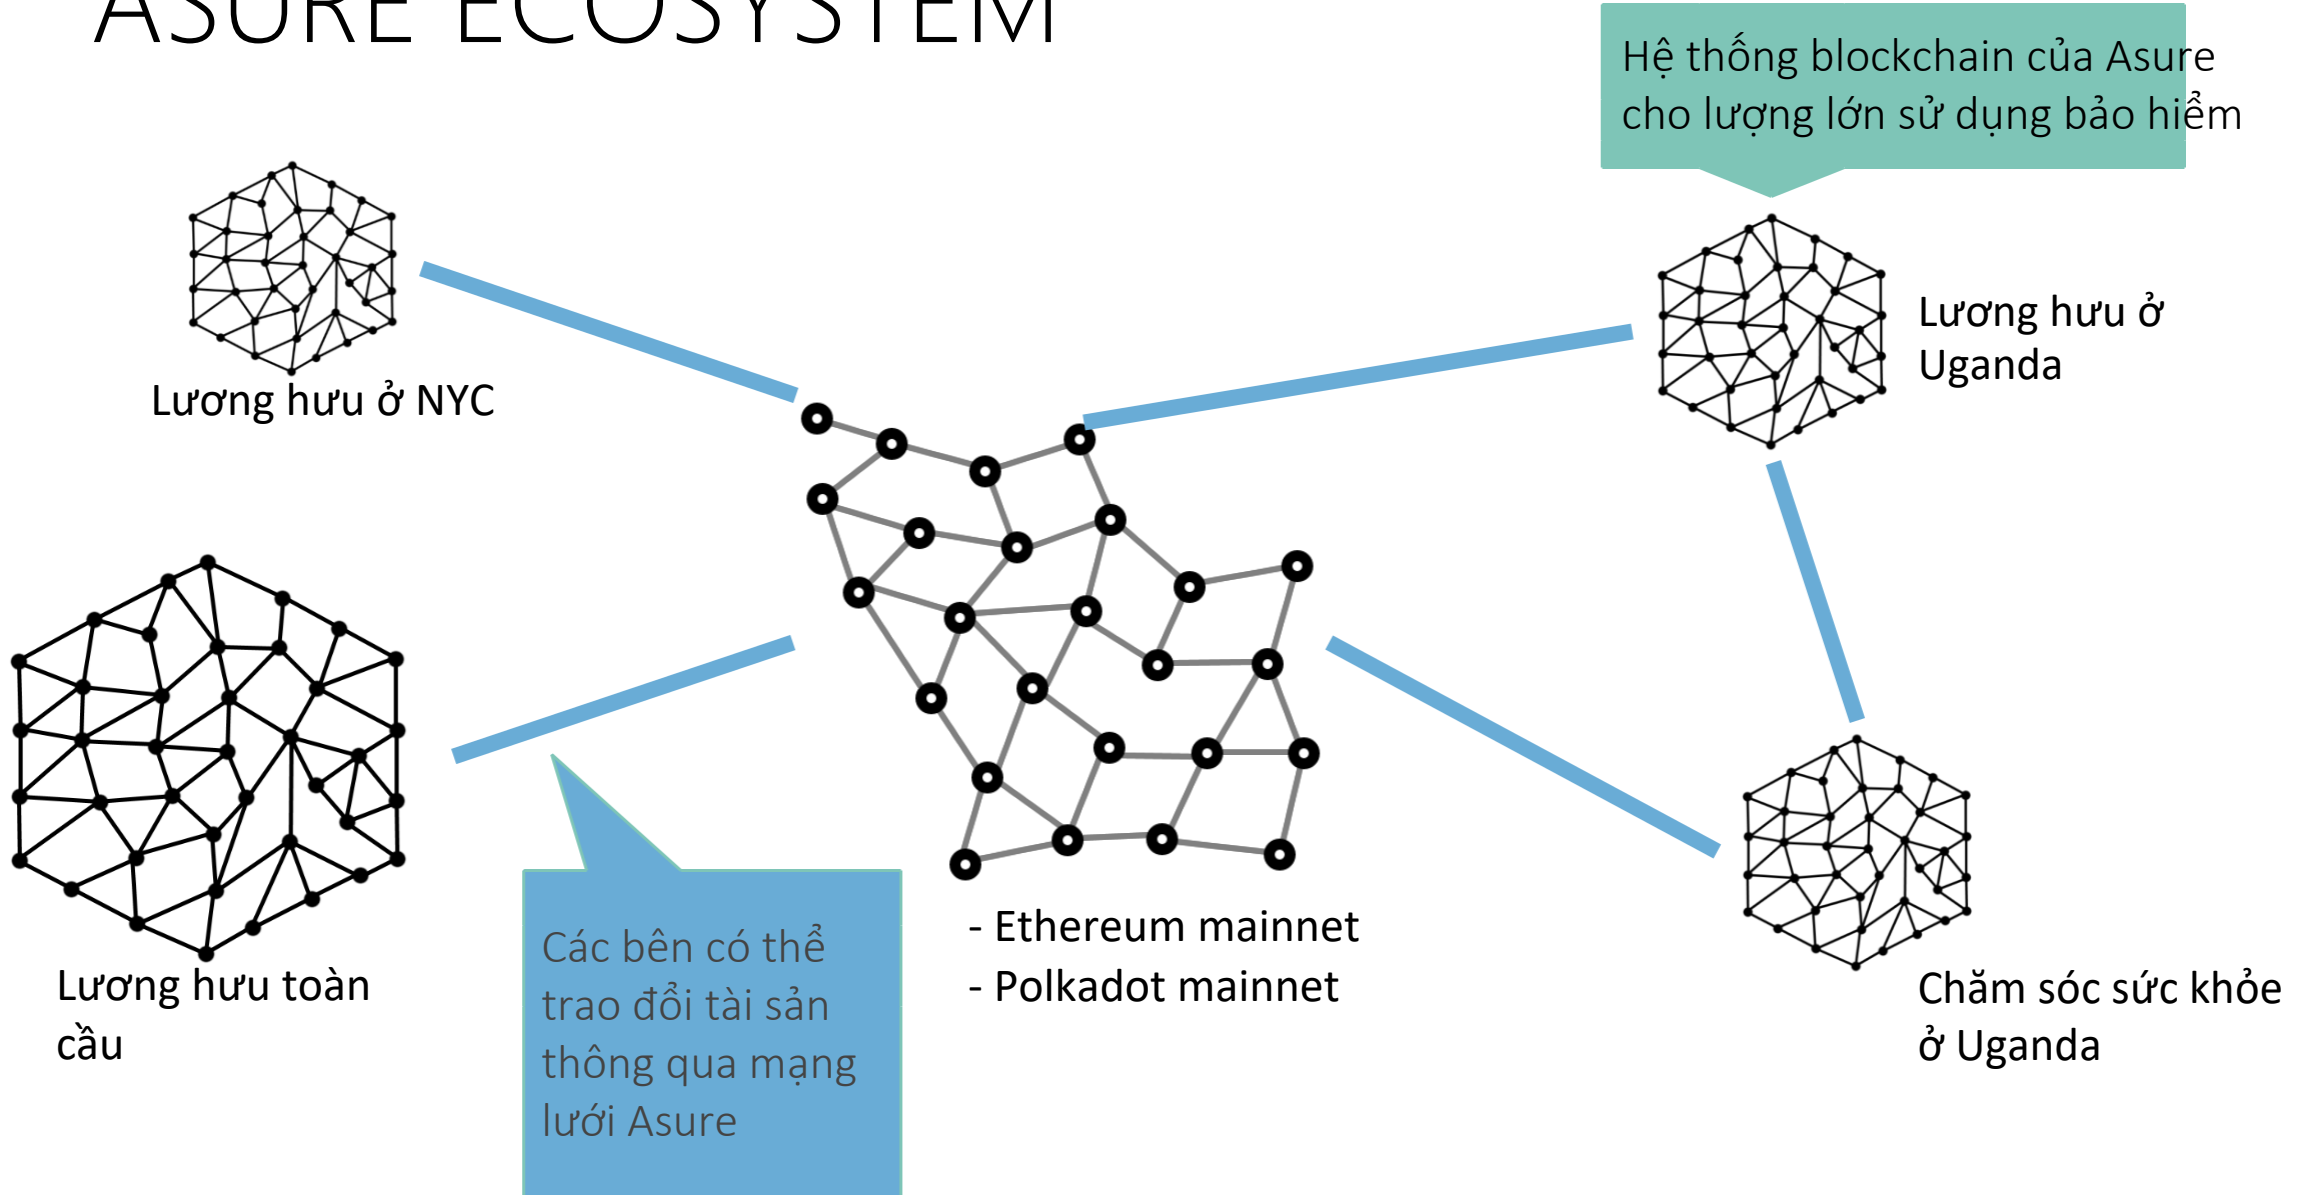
ASURE ECOSYSTEM

Hệ thống blockchain của Asure cho lượng lớn sử dụng bảo hiểm

Lương hưu ở NYC

Lương hưu ở Uganda

Lương hưu toàn cầu

Các bên có thể trao đổi tài sản thông qua mạng lưới Asure

- Ethereum mainnet
- Polkadot mainnet

Chăm sóc sức khỏe ở Uganda